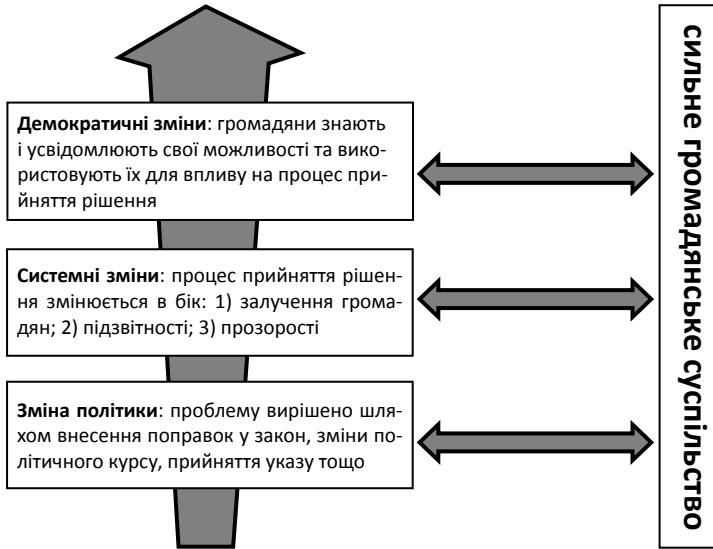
**Демократичні зміни**: громадяни знають і усвідомлюють свої можливості та використовують їх для впливу на процес прийняття рішення

**Системні зміни**: процес прийняття рішення змінюється в бік: 1) залучення громадян; 2) підзвітності; 3) прозорості

**Зміна політики**: проблему вирішено шляхом внесення поправок у закон, зміни політичного курсу, прийняття указу тощо

**сильне громадянське суспільство**